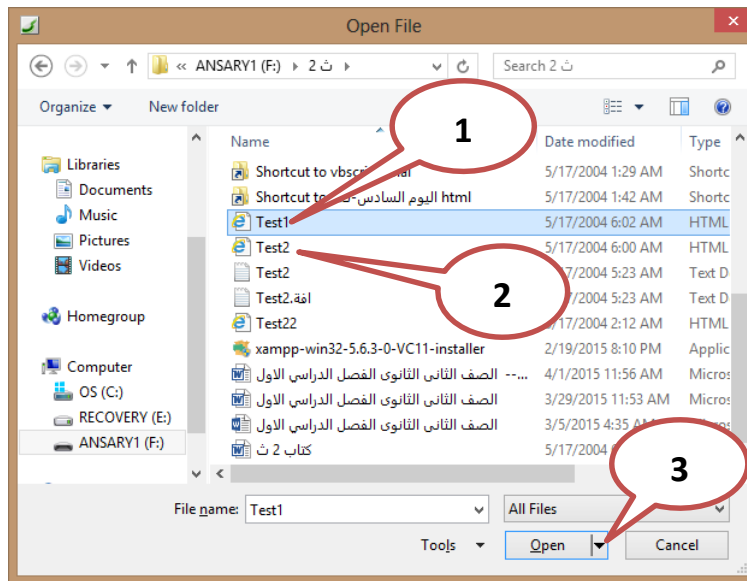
Open File

« ANSARY1 (F:) › 2 ث ›

Search 2 ث

Organize ▾ New folder

Libraries
Documents
Music
Pictures
Videos

Homegroup

Computer
OS (C:)
RECOVERY (E:)
ANSARY1 (F:)

| Name | Date modified | Type |
|---|---|---|
| Shortcut to vbscri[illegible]ml | 5/17/2004 1:29 AM | Shortc |
| Shortcut to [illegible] اليوم السادس html | 5/17/2004 1:42 AM | Shortc |
| Test1 | 5/17/2004 6:02 AM | HTML |
| Test2 | 5/17/2004 6:00 AM | HTML |
| Test2 | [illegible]7/2004 5:23 AM | Text D |
| Test2.افة | 5/17/2004 5:23 AM | Text D |
| Test22 | 5/17/2004 2:12 AM | HTML |
| xampp-win32-5.6.3-0-VC11-installer | 2/19/2015 8:10 PM | Applic |
| --الصف الثانى الثانوى الفصل الدراسي الاول | 4/1/2015 11:56 AM | Micros |
| الصف الثانى الثانوى الفصل الدراسي الاول | 3/29/2015 11:53 AM | Micros |
| الصف الثانى الثانوى الفصل الدراسي الاول | 3/5/2015 4:35 A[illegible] | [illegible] |
| كتاب 2 ث | 5/17/2004 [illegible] | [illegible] |

1
2
3

File name: Test1
All Files
Tools ▾
Open
Cancel